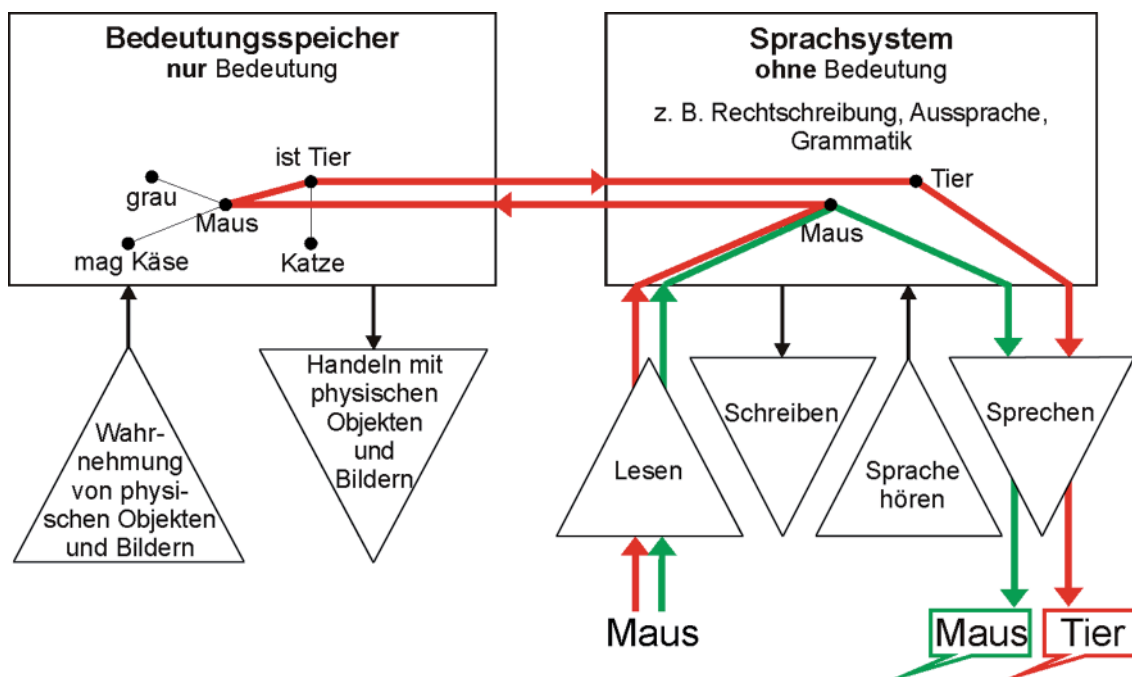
**Bedeutungsspeicher**
**nur** Bedeutung

grau
Maus
mag Käse
ist Tier
Katze

**Sprachsystem**
**ohne** Bedeutung

z. B. Rechtschreibung, Aussprache, Grammatik

Tier
Maus

Wahrnehmung von physischen Objekten und Bildern

Handeln mit physischen Objekten und Bildern

Lesen

Schreiben

Sprache hören

Sprechen

Maus

Maus

Tier